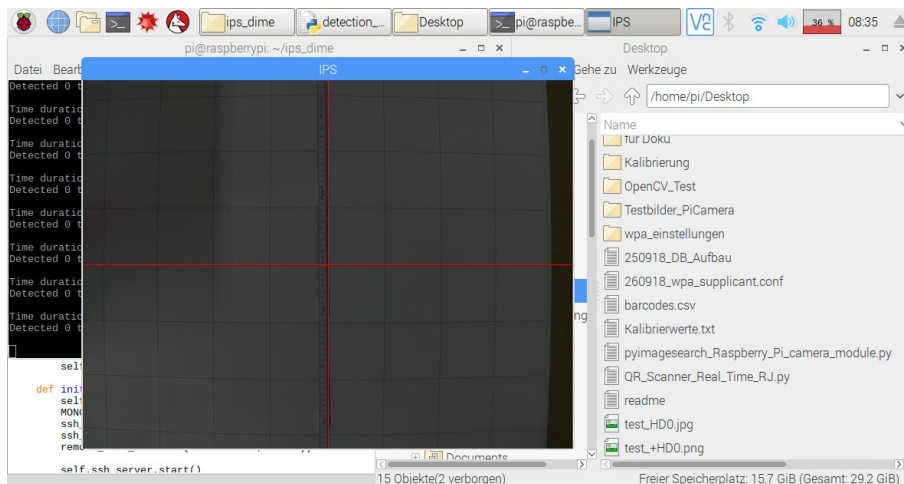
ips_dime
detection_
Desktop
pi@raspbe
IPS
36 %
08:35

pi@raspberrypi: ~/ips_dime
Datei Bearb
Detected 0 t
Time duratic
Detected 0 t
Time duratic
Detected 0 t
Time duratic
Detected 0 t
Time duratic
Detected 0 t
Time duratic
Detected 0 t
Time duratic
Detected 0 t
Time duratic
Detected 0 t
self
def init
self
MONC
ssh_
ssh_
remo
self.ssh_server.start()

IPS

Desktop
Gehe zu Werkzeuge
/home/pi/Desktop
Name
für Doku
Kalibrierung
OpenCV_Test
Testbilder_PiCamera
wpa_einstellungen
250918_DB_Aufbau
260918_wpa_supplicant.conf
barcodes.csv
Kalibrierwerte.txt
pyimagesearch_Raspberry_Pi_camera_module.py
QR_Scanner_Real_Time_RJ.py
readme
test_HD0.jpg
test_+HD0.png
Documents
ng
15 Objekte(2 verborgen)
Freier Speicherplatz: 15,7 GiB (Gesamt: 29,2 GiB)